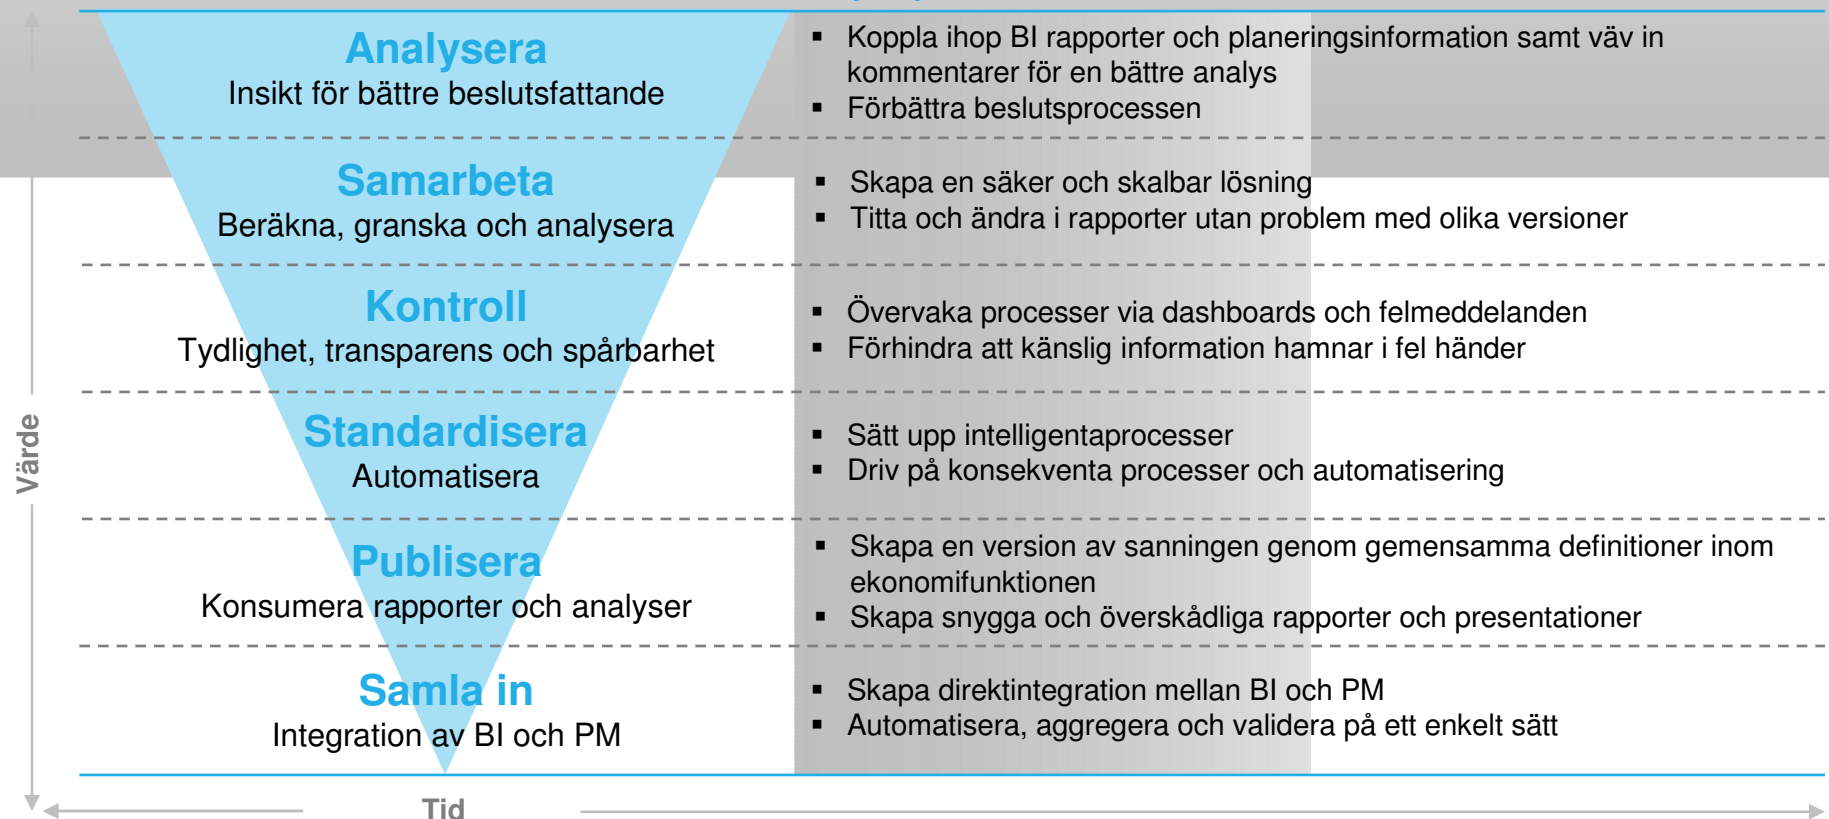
Analysera
Insikt för bättre beslutsfattande

▪ Koppla ihop BI rapporter och planeringsinformation samt väv in kommentarer för en bättre analys
▪ Förbättra beslutsprocessen

Samarbeta
Beräkna, granska och analysera

▪ Skapa en säker och skalbar lösning
▪ Titta och ändra i rapporter utan problem med olika versioner

Kontroll
Tydlighet, transparens och spårbarhet

▪ Övervaka processer via dashboards och felmeddelanden
▪ Förhindra att känslig information hamnar i fel händer

Standardisera
Automatisera

▪ Sätt upp intelligentaprocesser
▪ Driv på konsekventa processer och automatisering

Publisera
Konsumera rapporter och analyser

▪ Skapa en version av sanningen genom gemensamma definitioner inom ekonomifunktionen
▪ Skapa snygga och överskådliga rapporter och presentationer

Samla in
Integration av BI och PM

▪ Skapa direktintegration mellan BI och PM
▪ Automatisera, aggregera och validera på ett enkelt sätt

Värde

Tid